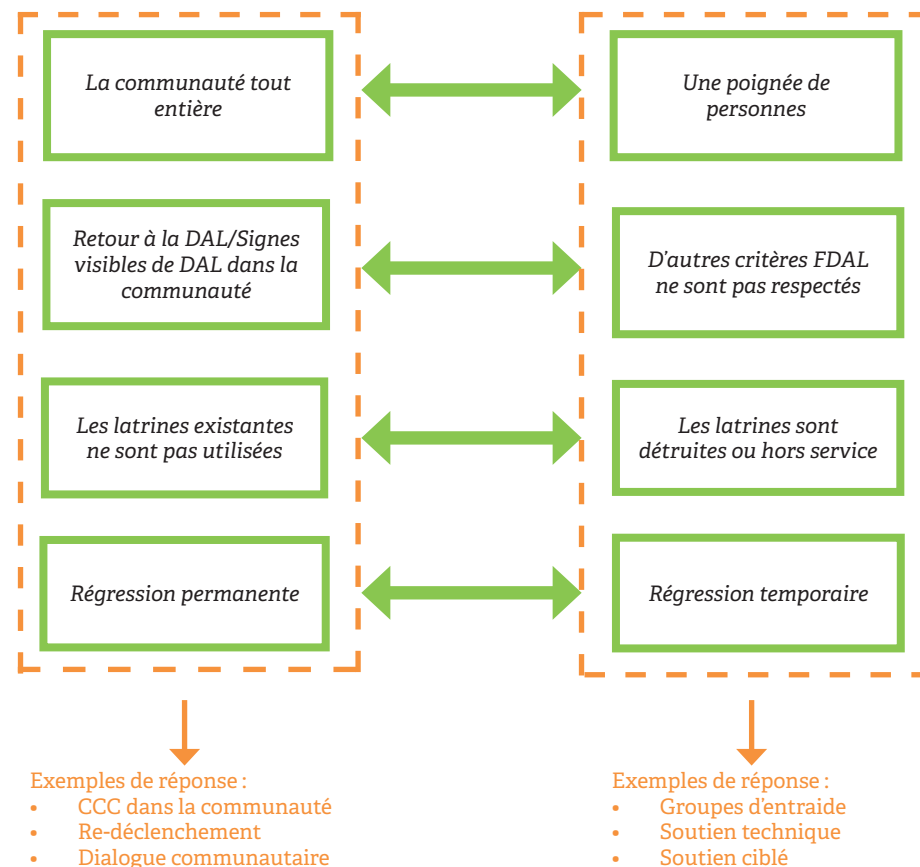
La communauté tout entière

Une poignée de personnes

Retour à la DAL/Signes visibles de DAL dans la communauté

D'autres critères FDAL ne sont pas respectés

Les latrines existantes ne sont pas utilisées

Les latrines sont détruites ou hors service

Régression permanente

Régression temporaire

Exemples de réponse :
• CCC dans la communauté
• Re-déclenchement
• Dialogue communautaire

Exemples de réponse :
• Groupes d'entraide
• Soutien technique
• Soutien ciblé